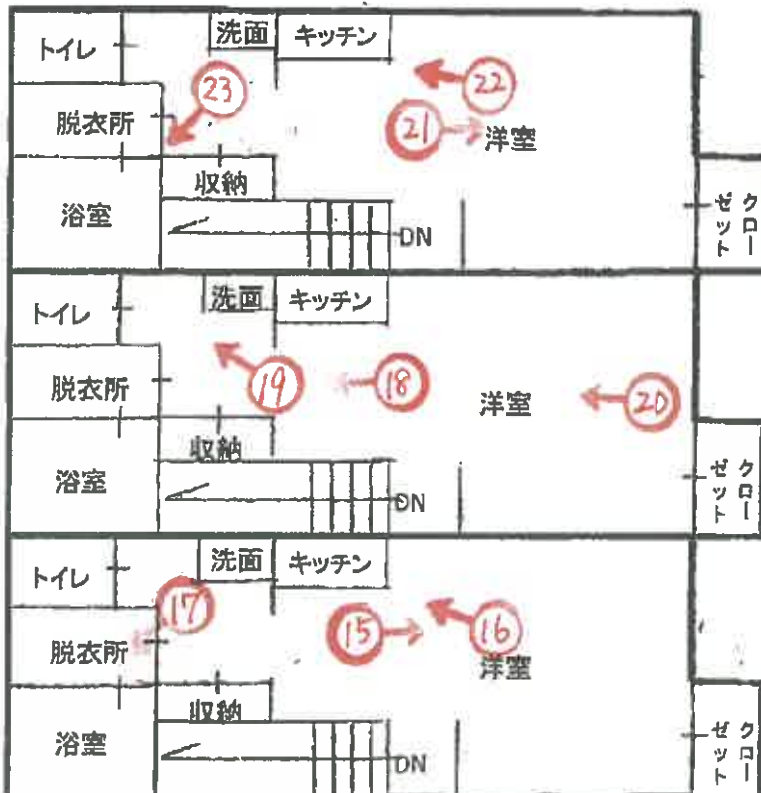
トイレ
洗面
キッチン
23
22
脱衣所
21
洋室
収納
浴室
DN
クローゼット

トイレ
洗面
キッチン
脱衣所
19
18
洋室
20
収納
浴室
DN
クローゼット

トイレ
洗面
キッチン
17
脱衣所
15
16
洋室
収納
浴室
DN
クローゼット